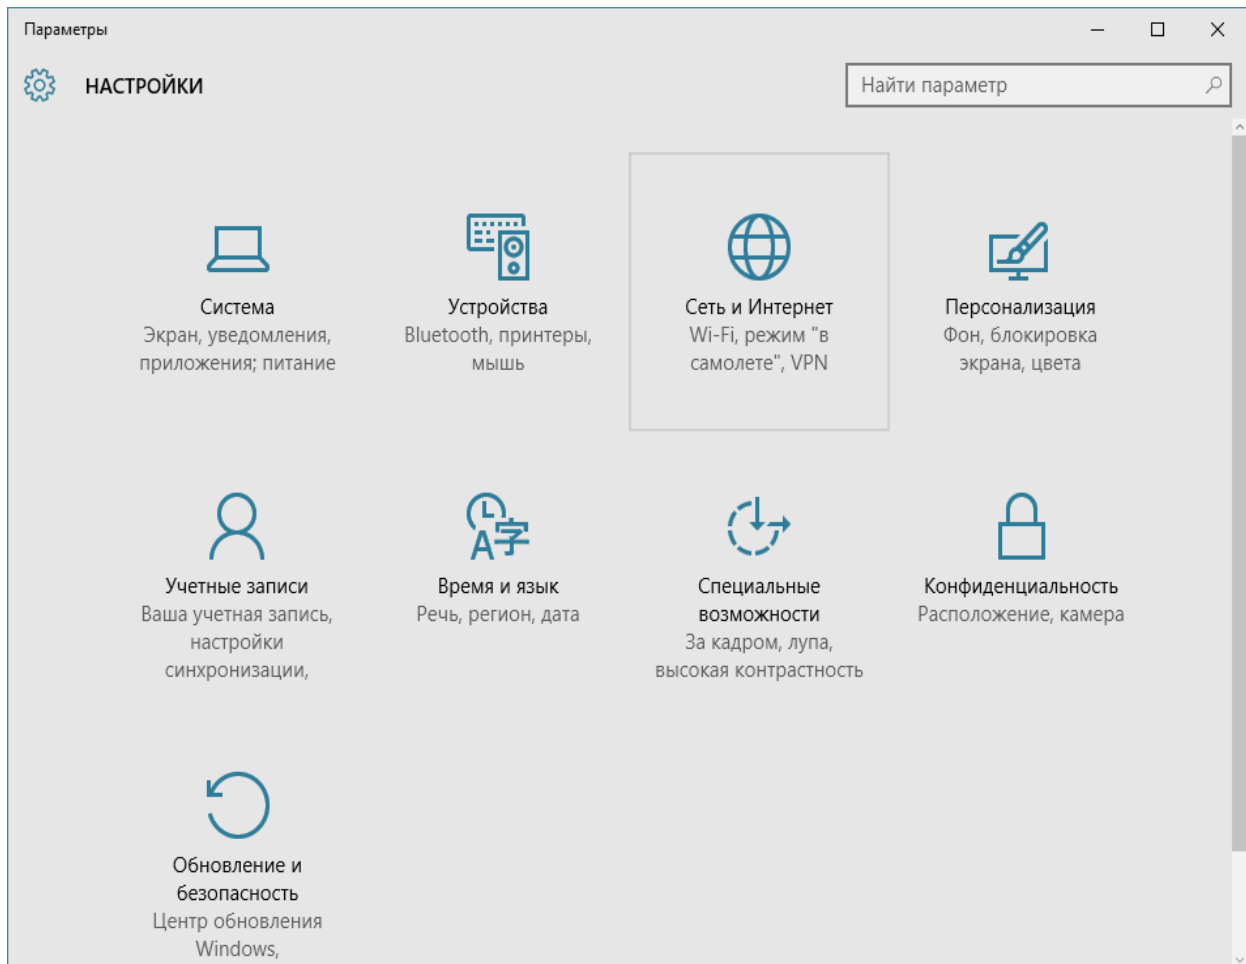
Параметры

НАСТРОЙКИ

Найти параметр

Система
Экран, уведомления, приложения; питание

Устройства
Bluetooth, принтеры, мышь

Сеть и Интернет
Wi-Fi, режим "в самолете", VPN

Персонализация
Фон, блокировка экрана, цвета

Учетные записи
Ваша учетная запись, настройки синхронизации,

Время и язык
Речь, регион, дата

Специальные возможности
За кадром, лупа, высокая контрастность

Конфиденциальность
Расположение, камера

Обновление и безопасность
Центр обновления Windows,